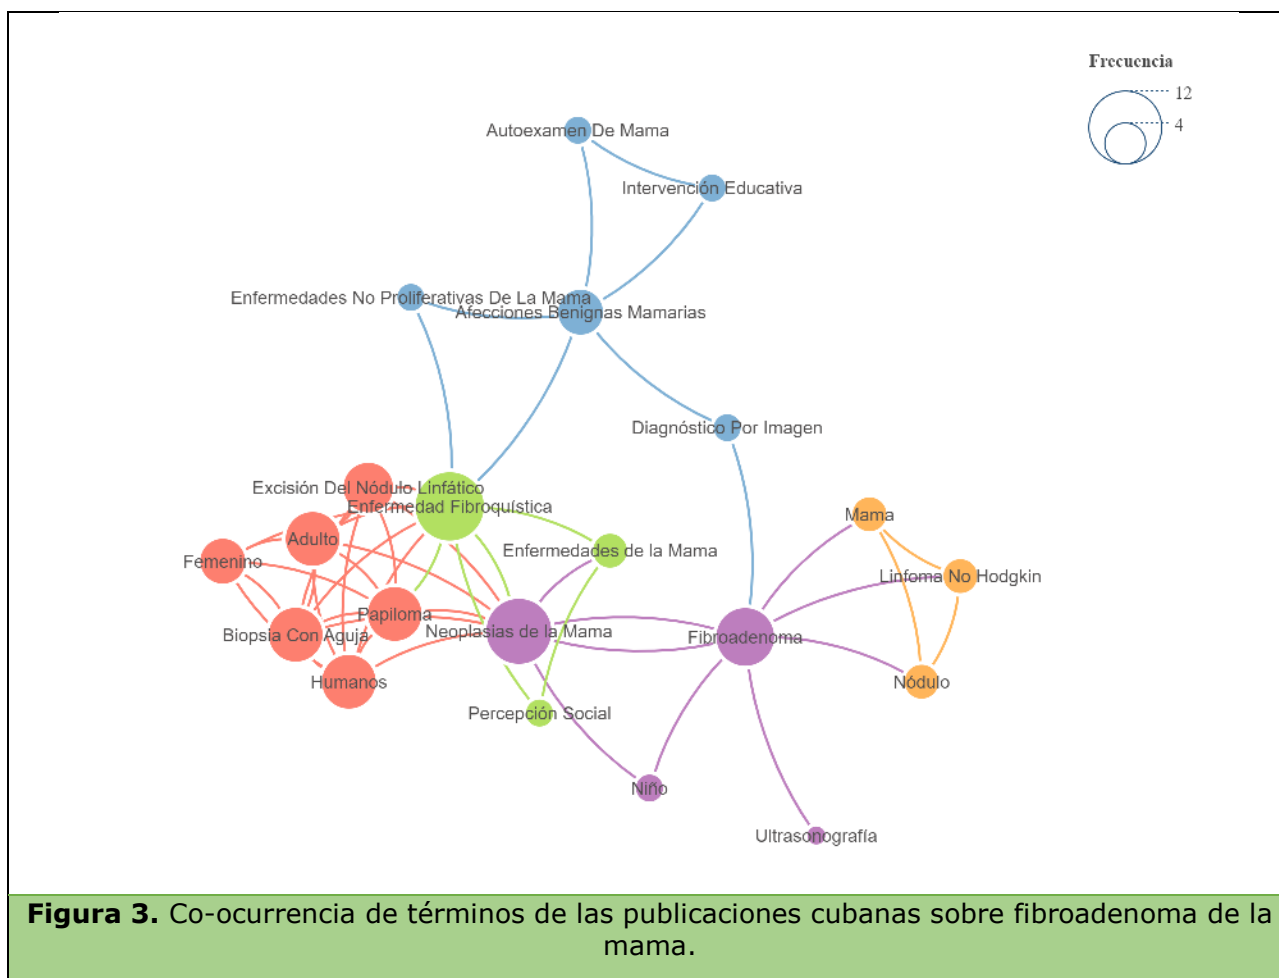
Frecuencia
12
4

Autoexamen De Mama
Intervención Educativa
Enfermedades No Proliferativas De La Mama
Afecciones Benignas Mamarias
Diagnóstico Por Imagen
Excisión Del Nódulo Linfático
Enfermedad Fibroquística
Adulto
Femenino
Enfermedades de la Mama
Mama
Linfoma No Hodgkin
Papiloma
Biopsia Con Aguja
Neoplasias de la Mama
Fibroadenoma
Humanos
Nódulo
Percepción Social
Niño
Ultrasonografía

**Figura 3.** Co-ocurrencia de términos de las publicaciones cubanas sobre fibroadenoma de la mama.